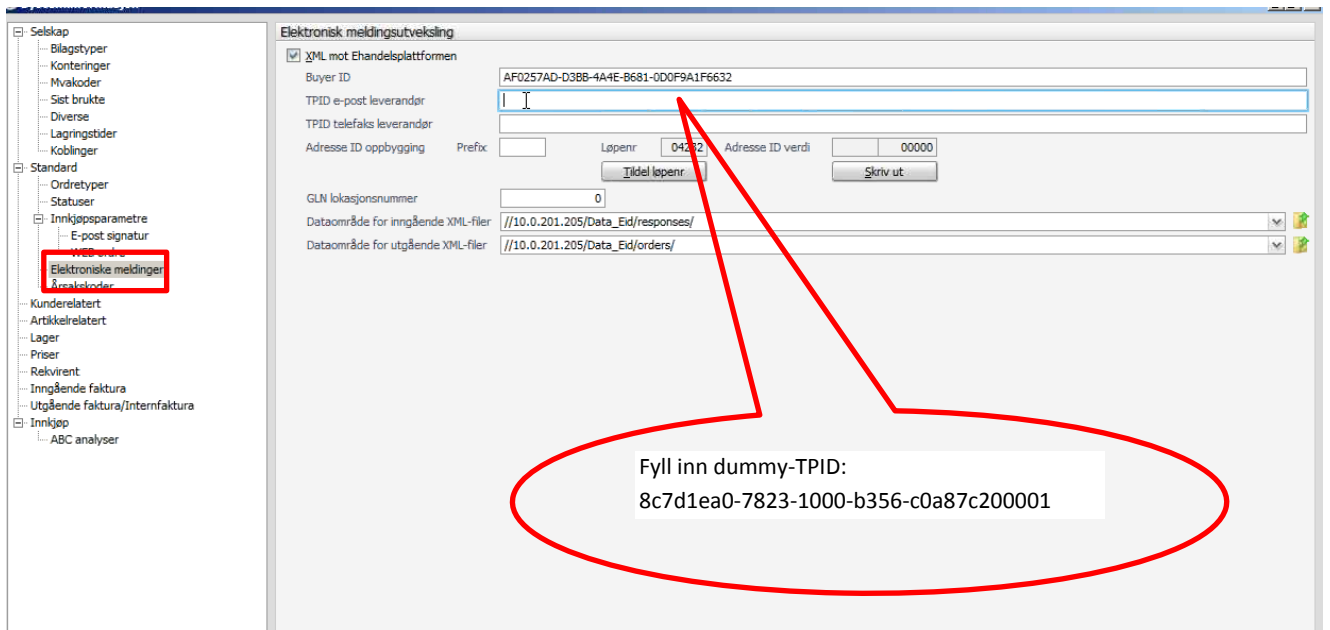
Selskap
Bilagstyper
Konteringer
Mvakoder
Sist brukte
Diverse
Lagringstider
Koblinger
Standard
Ordretyper
Statuser
Innkjøpsparametre
E-post signatur
WEB ordre
Elektroniske meldinger
Årsakskoder
Kunderelatert
Artikkelrelatert
Lager
Priser
Rekvirent
Inngående faktura
Utgående faktura/Internfaktura
Innkjøp
ABC analyser

Elektronisk meldingsutveksling

XML mot Ehandelsplattformen
Buyer ID AF0257AD-D3BB-4A4E-B681-0D0F9A1F6632
TPID e-post leverandør
TPID telefaks leverandør
Adresse ID oppbygging Prefix Løpenr 04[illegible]2 Adresse ID verdi 00000
Tildel løpenr
Skriv ut
GLN lokasjonsnummer 0
Dataområde for inngående XML-filer //10.0.201.205/Data_Eid/responses/
Dataområde for utgående XML-filer //10.0.201.205/Data_Eid/orders/

Fyll inn dummy-TPID:
8c7d1ea0-7823-1000-b356-c0a87c200001